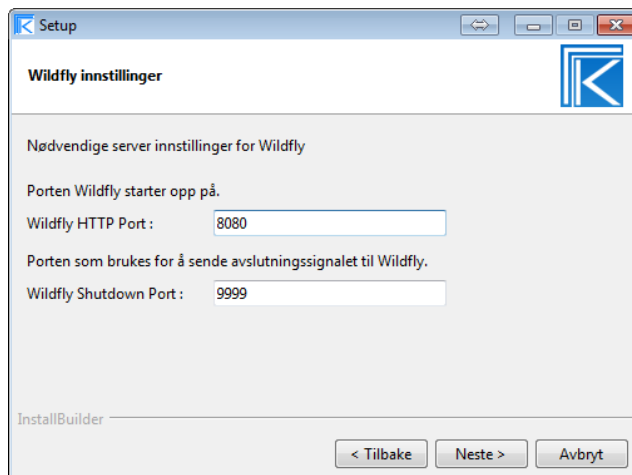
Setup

Wildfly innstillinger

Nødvendige server innstillinger for Wildfly

Porten Wildfly starter opp på.

Wildfly HTTP Port : 8080

Porten som brukes for å sende avslutningssignalet til Wildfly.

Wildfly Shutdown Port : 9999

InstallBuilder

< Tilbake
Neste >
Avbryt